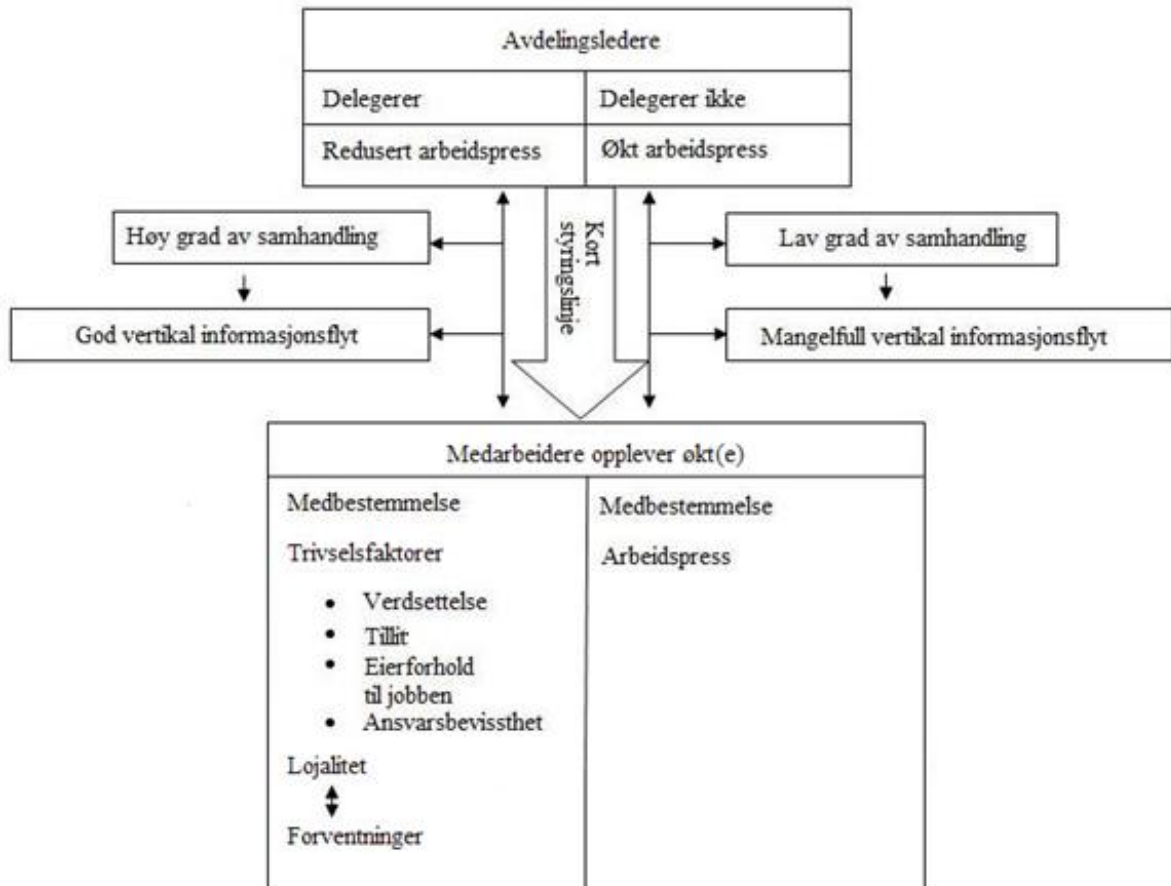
Avdelingsledere

| Delegerer | Delegerer ikke |
|---|---|
| Redusert arbeidspress | Økt arbeidspress |

Høy grad av samhandling

God vertikal informasjonsflyt

Kort styringslinje

Lav grad av samhandling

Mangelfull vertikal informasjonsflyt

Medarbeidere opplever økt(e)

Medbestemmelse

Trivselsfaktorer

- Verdsettelse
- Tillit
- Eierforhold til jobben
- Ansvarsbevissthet

Lojalitet

Forventninger

Medbestemmelse

Arbeidspress